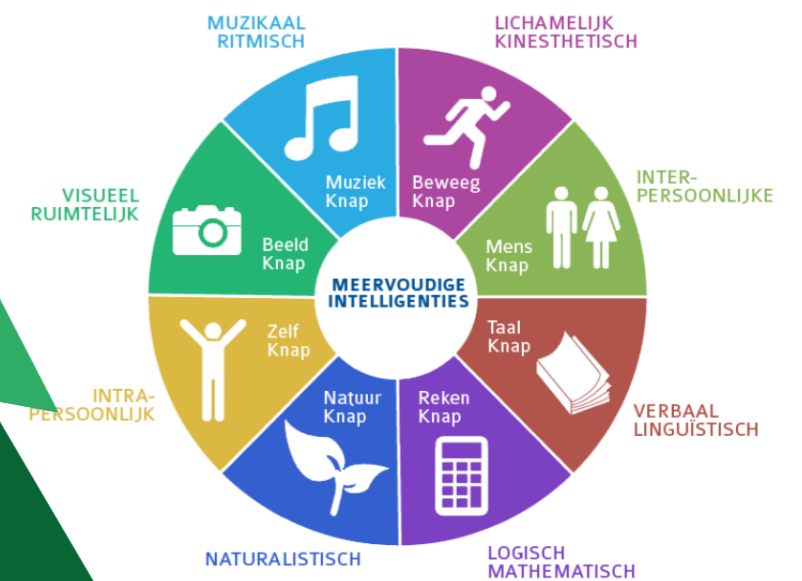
MUZIKAAL RITMISCH

LICHAMELIJK KINESTHETISCH

VISUEEL RUIMTELIJK

INTER-PERSOONLIJKE

Muziek Knap

Beweeg Knap

Beeld Knap

Mens Knap

MEERVOUDIGE INTELLIGENTIES

Zelf Knap

Taal Knap

INTRA-PERSOONLIJK

Natuur Knap

Reken Knap

VERBAAL LINGUÏSTISCH

NATURALISTISCH

LOGISCH MATHEMATISCH